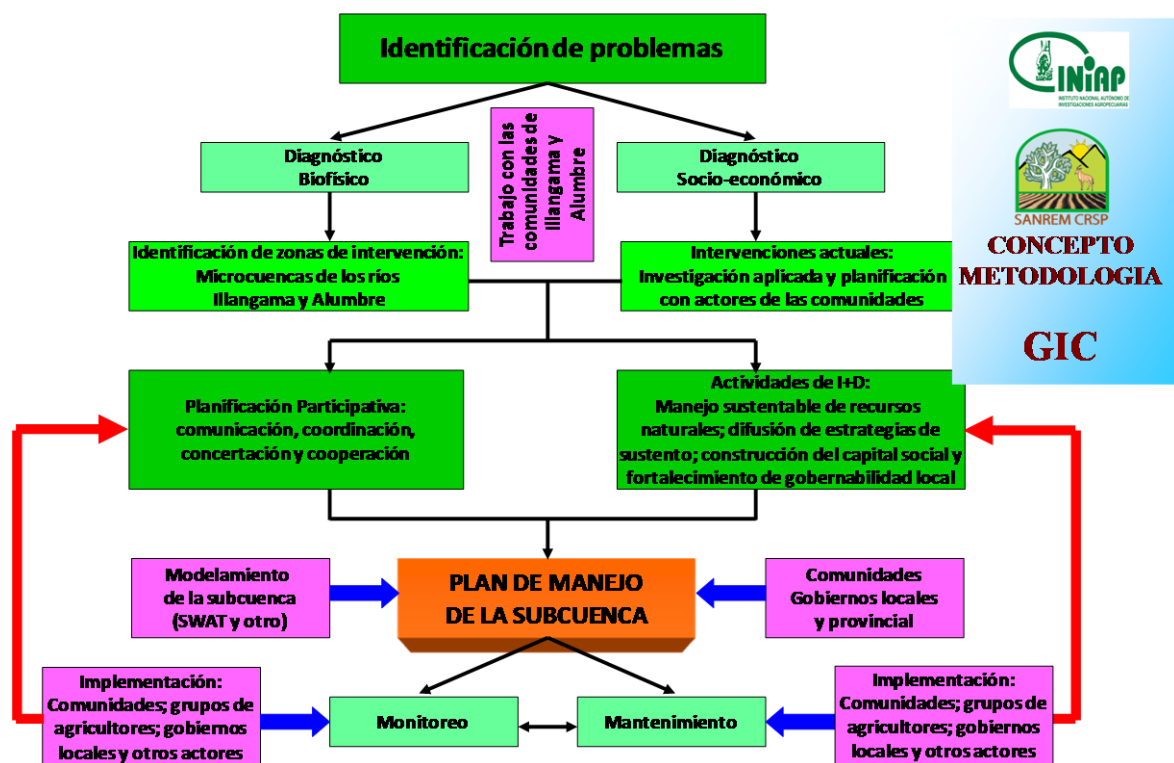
Identificación de problemas

Trabajo con las comunidades de Illangama y Alumbre

Diagnóstico Biofísico

Diagnóstico Socio-económico

Identificación de zonas de intervención: Microcuencas de los ríos Illangama y Alumbre

Intervenciones actuales: Investigación aplicada y planificación con actores de las comunidades

INIAP
INSTITUTO NACIONAL AUTÓNOMO DE INVESTIGACIONES AGROPECUARIAS

SANREM CRSP

CONCEPTO METODOLOGIA

GIC

Planificación Participativa: comunicación, coordinación, concertación y cooperación

Actividades de I+D: Manejo sustentable de recursos naturales; difusión de estrategias de sustento; construcción del capital social y fortalecimiento de gobernabilidad local

Modelamiento de la subcuenca (SWAT y otro)

PLAN DE MANEJO DE LA SUBCUENCA

Comunidades Gobiernos locales y provincial

Implementación: Comunidades; grupos de agricultores; gobiernos locales y otros actores

Monitoreo

Mantenimiento

Implementación: Comunidades; grupos de agricultores; gobiernos locales y otros actores